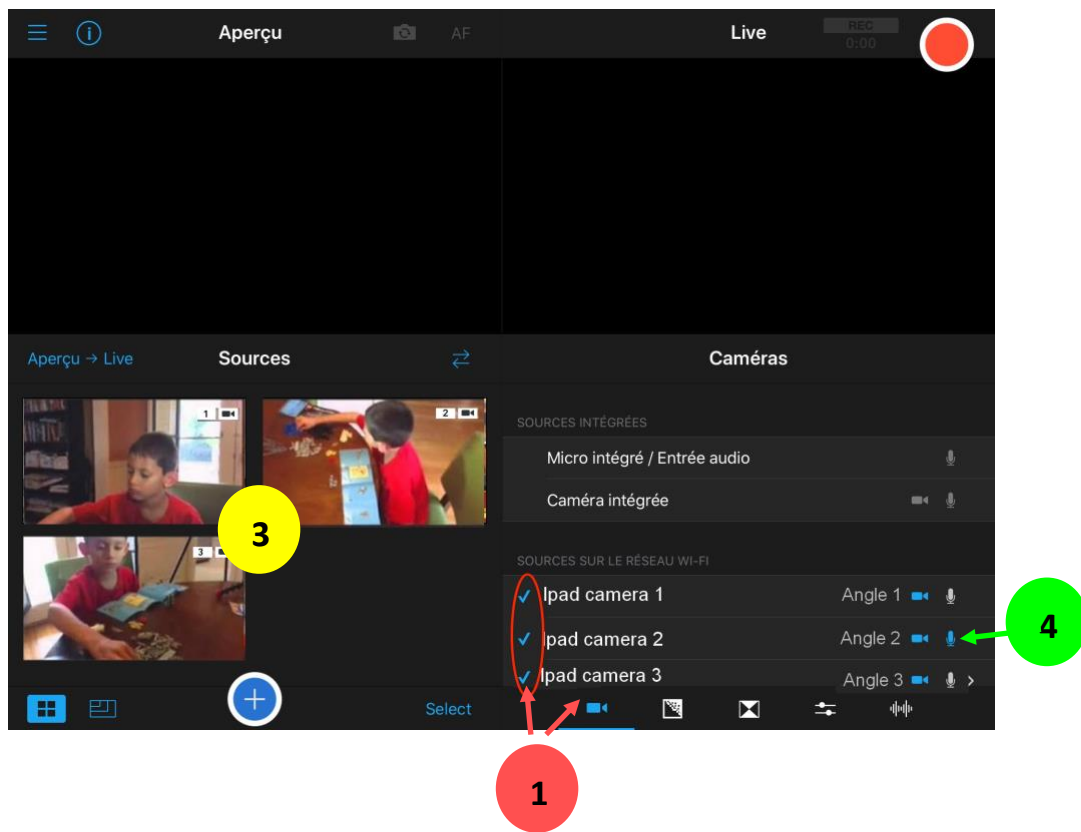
Aperçu

AF

Live

REC
0:00

Aperçu → Live

Sources

1

2

3

3

Select

Caméras

SOURCES INTÉGRÉES

Micro intégré / Entrée audio

Caméra intégrée

SOURCES SUR LE RÉSEAU WI-FI

✓ Ipad camera 1 Angle 1

✓ Ipad camera 2 Angle 2

✓ Ipad camera 3 Angle 3

4

1